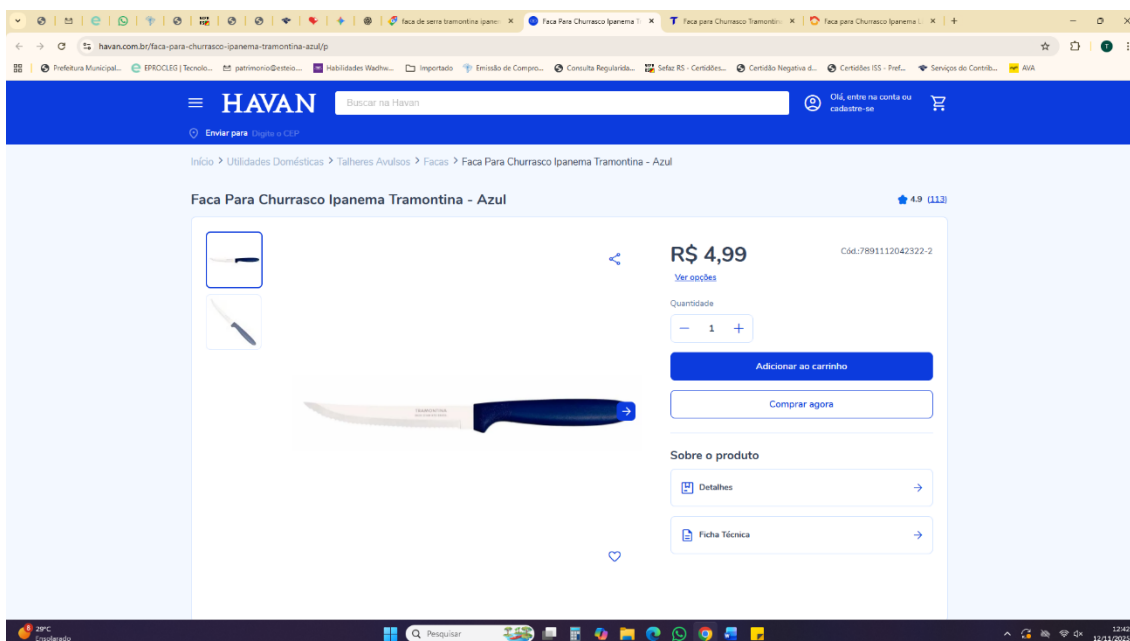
faca de serra tramontina ipane ×
Faca Para Churrasco Ipanema T ×
Faca para Churrasco Tramontin ×
Faca para Churrasco Ipanema ×

havan.com.br/faca-para-churrasco-ipanema-tramontina-azul/p

Prefeitura Municipal... EPROCLEG | Tecnolo... patrimonio@esteio... Habilidades Wadhw... Importado Emissão de Compro... Consulta Regularida... Sefaz RS - Certidões... Certidão Negativa d... Certidões ISS - Pref... Serviços do Contrib... AVA

HAVAN
Buscar na Havan
Olá, entre na conta ou cadastre-se
Enviar para Digite o CEP

Início > Utilidades Domésticas > Talheres Avulsos > Facas > Faca Para Churrasco Ipanema Tramontina - Azul

Faca Para Churrasco Ipanema Tramontina - Azul
4.9 (113)

R$ 4,99
Cód.:7891112042322-2
Ver opções
Quantidade
1
Adicionar ao carrinho
Comprar agora

Sobre o produto
Detalhes
Ficha Técnica

29°C
Ensolarado
Pesquisar
12:42
12/11/2025